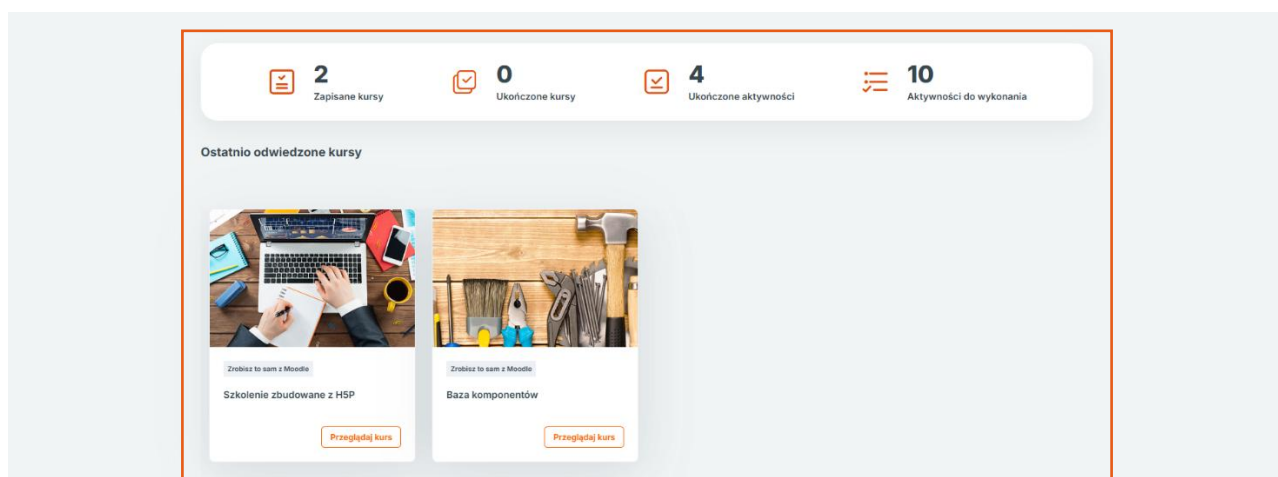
2
Zapisane kursy

0
Ukończone kursy

4
Ukończone aktywności

10
Aktywności do wykonania

Ostatnio odwiedzone kursy

Zrobisz to sam z Moodle
Szkolenie zbudowane z H5P
Przeglądaj kurs

Zrobisz to sam z Moodle
Baza komponentów
Przeglądaj kurs